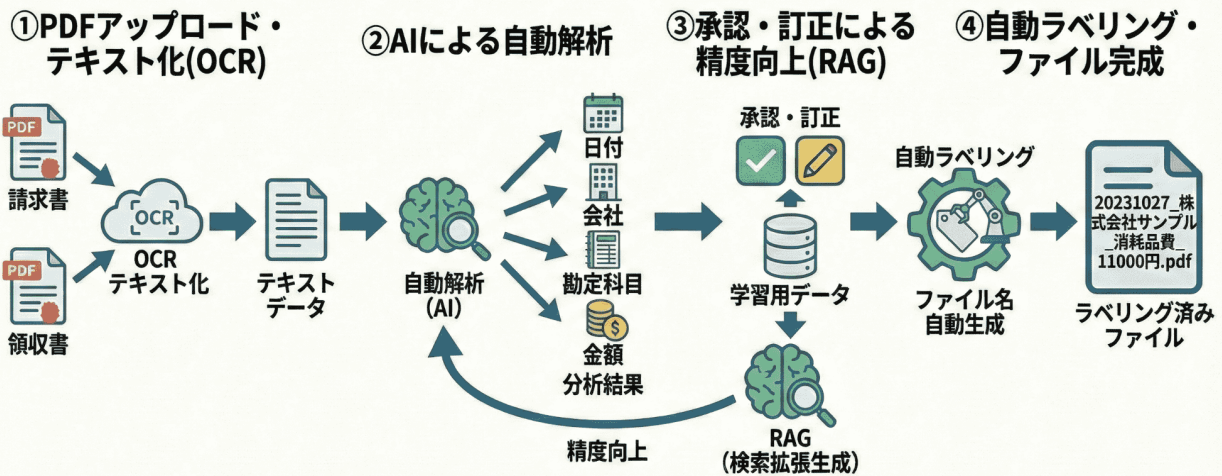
①PDFアップロード・テキスト化(OCR)

②AIによる自動解析

③承認・訂正による精度向上(RAG)

④自動ラベリング・ファイル完成

PDF
請求書

PDF
領収書

OCR
OCR テキスト化

テキスト データ

自動解析 (AI)

日付

会社

勘定科目

金額 分析結果

承認・訂正

学習用データ

RAG (検索拡張生成)

精度向上

自動ラベリング

ファイル名 自動生成

20231027_株式会社サンプル_消耗品費_11000円.pdf

ラベリング済み ファイル